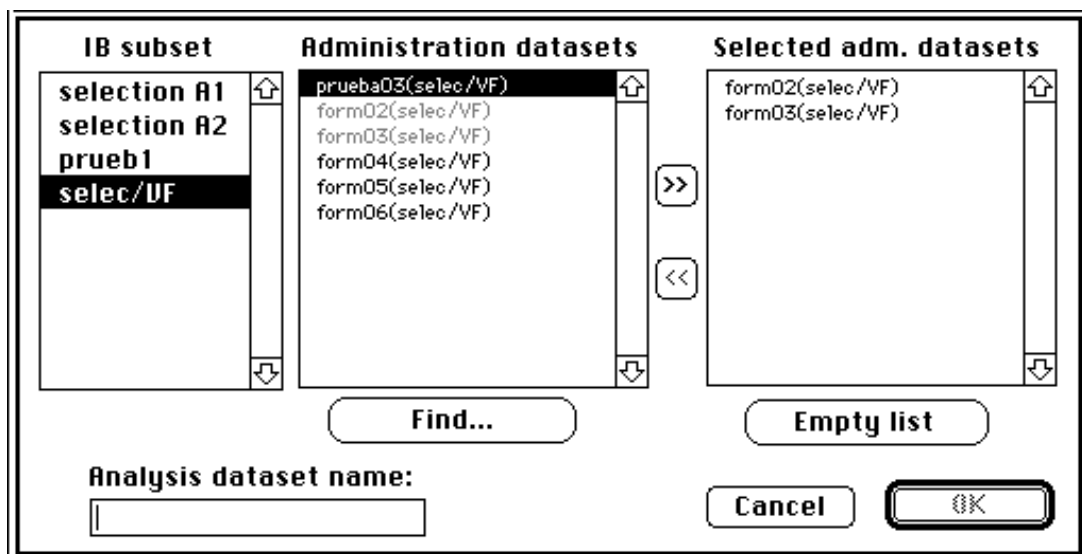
IB subset

selection A1
selection A2
prueb1
selec/VF

Administration datasets

prueba03(selec/VF)
form02(selec/VF)
form03(selec/VF)
form04(selec/VF)
form05(selec/VF)
form06(selec/VF)

>>

<<

Selected adm. datasets

form02(selec/VF)
form03(selec/VF)

Find...

Empty list

Analysis dataset name:

Cancel

OK